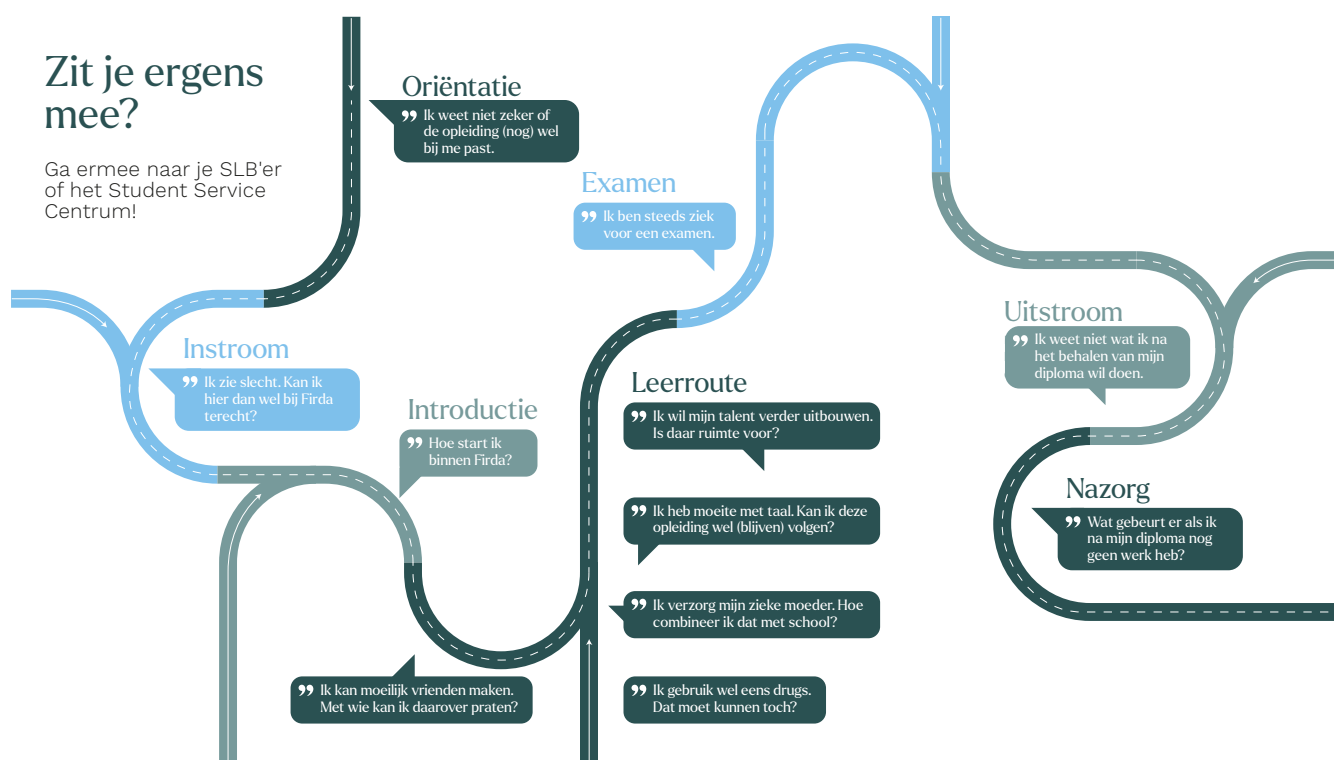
Zit je ergens mee?

Ga ermee naar je SLB'er of het Student Service Centrum!

Oriëntatie

Ik weet niet zeker of de opleiding (nog) wel bij me past.

Examen

Ik ben steeds ziek voor een examen.

Instroom

Ik zie slecht. Kan ik hier dan wel bij Firda terecht?

Introductie

Hoe start ik binnen Firda?

Ik kan moeilijk vrienden maken. Met wie kan ik daarover praten?

Leerroute

Ik wil mijn talent verder uitbouwen. Is daar ruimte voor?

Ik heb moeite met taal. Kan ik deze opleiding wel (blijven) volgen?

Ik verzorg mijn zieke moeder. Hoe combineer ik dat met school?

Ik gebruik wel eens drugs. Dat moet kunnen toch?

Uitstroom

Ik weet niet wat ik na het behalen van mijn diploma wil doen.

Nazorg

Wat gebeurt er als ik na mijn diploma nog geen werk heb?